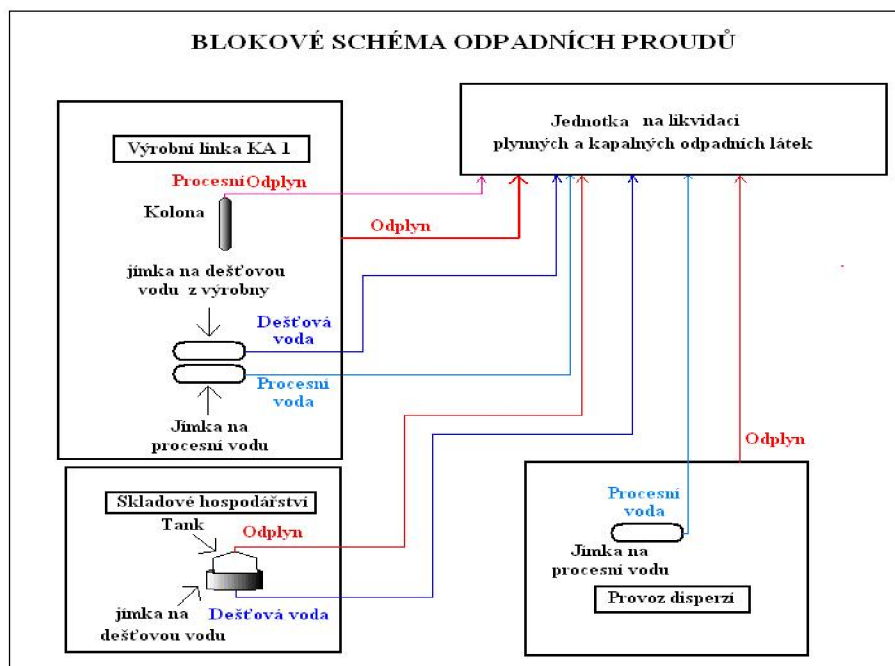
BLOKOVÉ SCHÉMA ODPADNÍCH PROUDŮ

Výrobní linka KA 1

Procesní Odplyn

Kolona

Odplyn

jímka na dešťovou vodu z výrobny

Dešťová voda

Procesní voda

Jímka na procesní vodu

Jednotka na likvidaci plynných a kapalných odpadních látek

Odplyn

Skladové hospodářství

Tank

Odplyn

jímka na dešťovou vodu

Dešťová voda

Procesní voda

Jímka na procesní vodu

Provoz disperzí